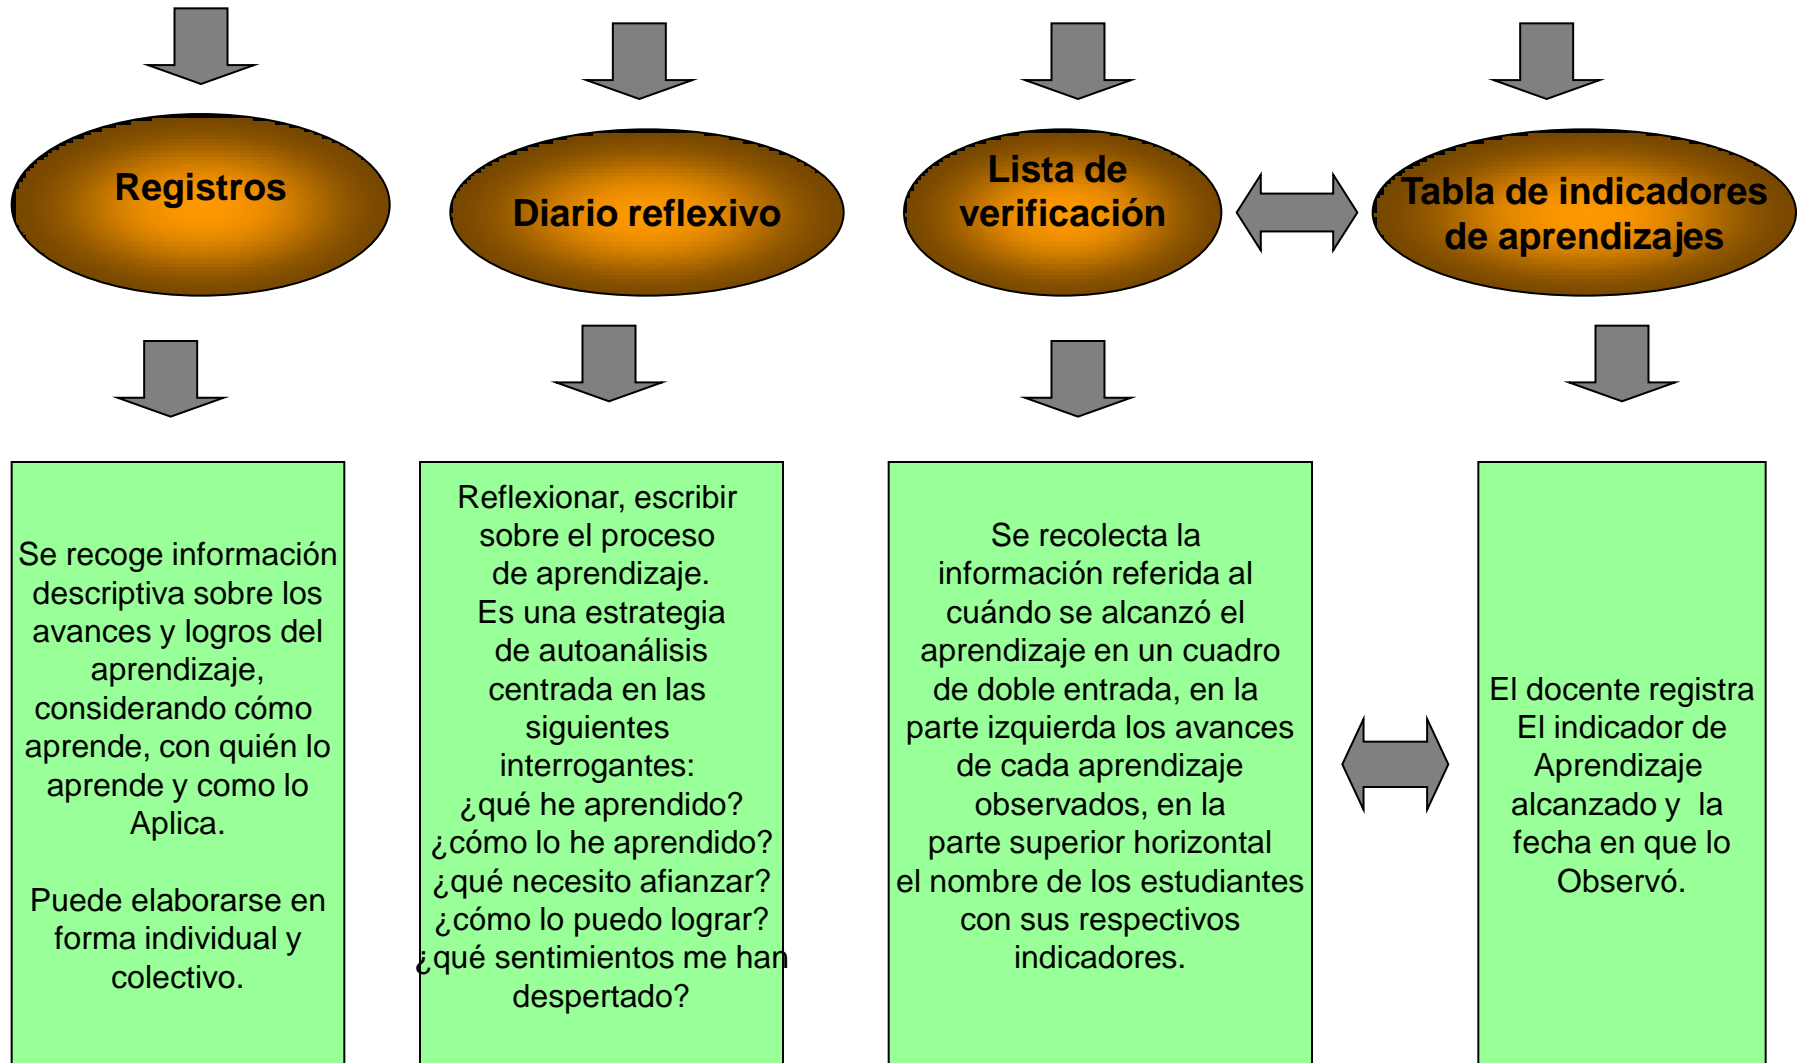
Registros

Diario reflexivo

Lista de verificación

Tabla de indicadores de aprendizajes

Se recoge información descriptiva sobre los avances y logros del aprendizaje, considerando cómo aprende, con quién lo aprende y como lo Aplica.

Puede elaborarse en forma individual y colectivo.

Reflexionar, escribir sobre el proceso de aprendizaje.
Es una estrategia de autoanálisis centrada en las siguientes interrogantes:
¿qué he aprendido?
¿cómo lo he aprendido?
¿qué necesito afianzar?
¿cómo lo puedo lograr?
¿qué sentimientos me han despertado?

Se recolecta la información referida al cuándo se alcanzó el aprendizaje en un cuadro de doble entrada, en la parte izquierda los avances de cada aprendizaje observados, en la parte superior horizontal el nombre de los estudiantes con sus respectivos indicadores.

El docente registra El indicador de Aprendizaje alcanzado y la fecha en que lo Observó.